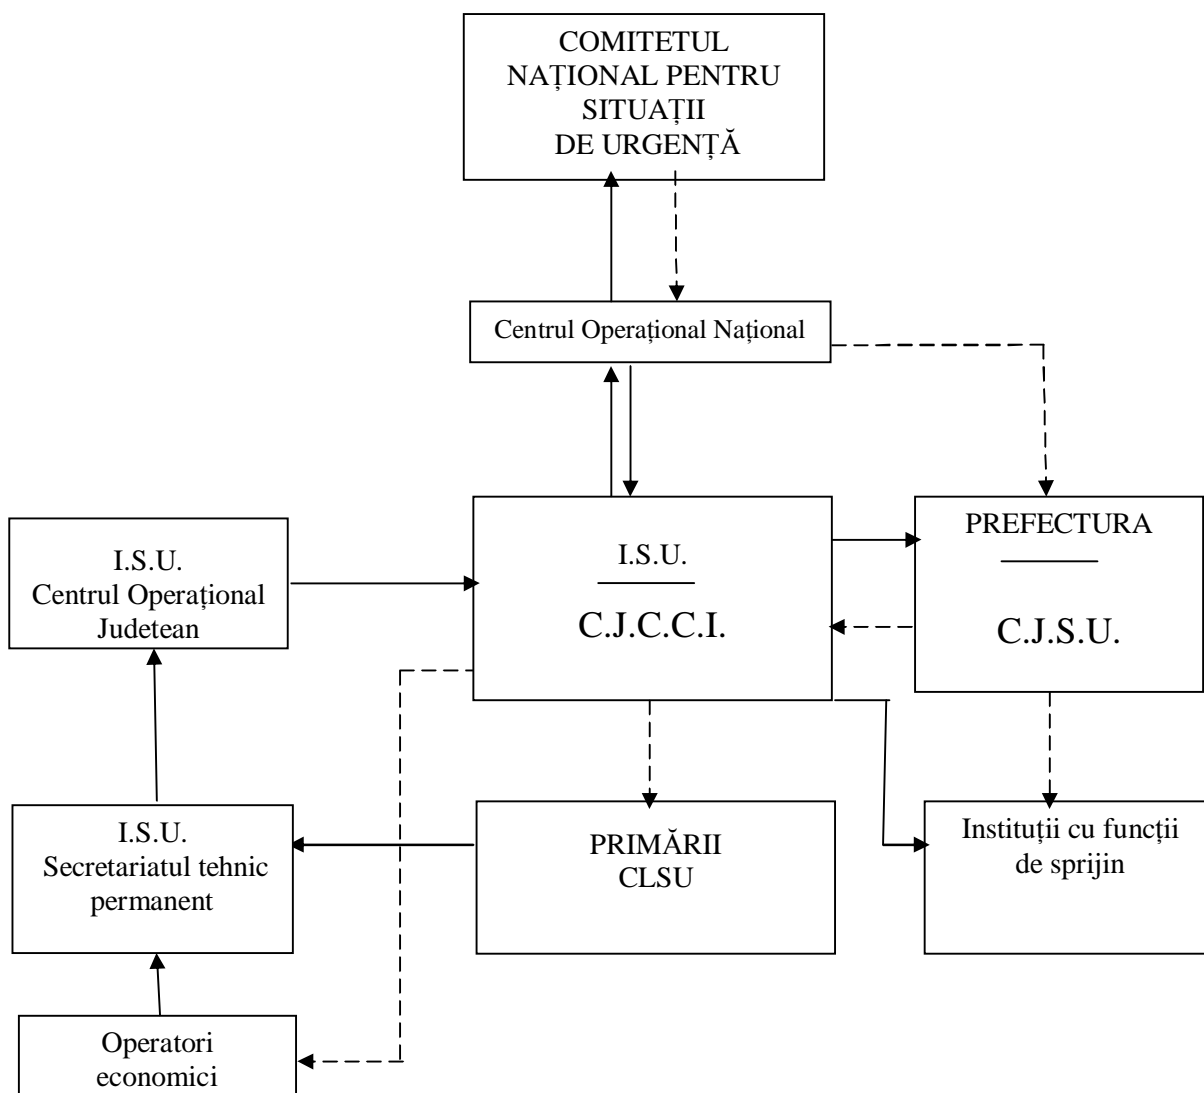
COMITETUL NAȚIONAL PENTRU SITUAȚII DE URGENȚĂ

Centrul Operațional Național

I.S.U. Centrul Operațional Judetean

I.S.U.

C.J.C.C.I.

PREFECTURA

C.J.S.U.

I.S.U. Secretariatul tehnic permanent

PRIMĂRII CLSU

Instituții cu funcții de sprijin

Operatori economici